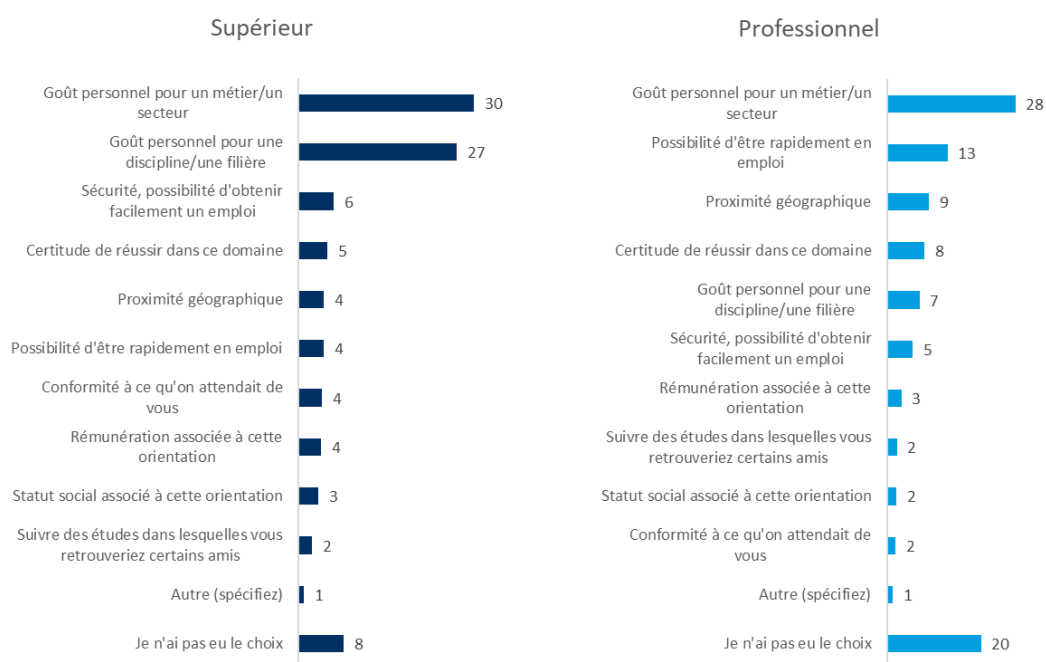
Supérieur

Goût personnel pour un métier/un secteur 30
Goût personnel pour une discipline/une filière 27
Sécurité, possibilité d'obtenir facilement un emploi 6
Certitude de réussir dans ce domaine 5
Proximité géographique 4
Possibilité d'être rapidement en emploi 4
Conformité à ce qu'on attendait de vous 4
Rémunération associée à cette orientation 4
Statut social associé à cette orientation 3
Suivre des études dans lesquelles vous retrouveriez certains amis 2
Autre (spécifiez) 1
Je n'ai pas eu le choix 8

Professionnel

Goût personnel pour un métier/un secteur 28
Possibilité d'être rapidement en emploi 13
Proximité géographique 9
Certitude de réussir dans ce domaine 8
Goût personnel pour une discipline/une filière 7
Sécurité, possibilité d'obtenir facilement un emploi 5
Rémunération associée à cette orientation 3
Suivre des études dans lesquelles vous retrouveriez certains amis 2
Statut social associé à cette orientation 2
Conformité à ce qu'on attendait de vous 2
Autre (spécifiez) 1
Je n'ai pas eu le choix 20